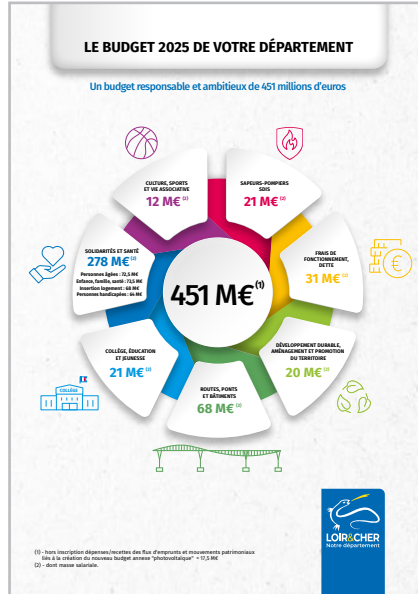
LE BUDGET 2025 DE VOTRE DÉPARTEMENT

Un budget responsable et ambitieux de 451 millions d'euros

CULTURE, SPORTS ET VIE ASSOCIATIVE
12 M€ $^{(2)}$

SAPEURS-POMPIERS SDIS
21 M€ $^{(2)}$

FRAIS DE FONCTIONNEMENT, DETTE
31 M€ $^{(2)}$

SOLIDARITÉS ET SANTÉ
278 M€ $^{(2)}$
Personnes âgées : 72,5 M€
Enfance, famille, santé : 72,5 M€
Insertion logement : 68 M€
Personnes handicapées : 64 M€

451 M€ $^{(1)}$

DÉVELOPPEMENT DURABLE, AMÉNAGEMENT ET PROMOTION DU TERRITOIRE
20 M€ $^{(2)}$

COLLÈGE, ÉDUCATION ET JEUNESSE
21 M€ $^{(2)}$

ROUTES, PONTS ET BÂTIMENTS
68 M€ $^{(2)}$

COLLÈGE

(1) - hors inscription dépenses/recettes des flux d'emprunts et mouvements patrimoniaux liés à la création du nouveau budget annexe "photovoltaïque" = 17,5 M€
(2) - dont masse salariale.

LOIR&CHER
Notre département